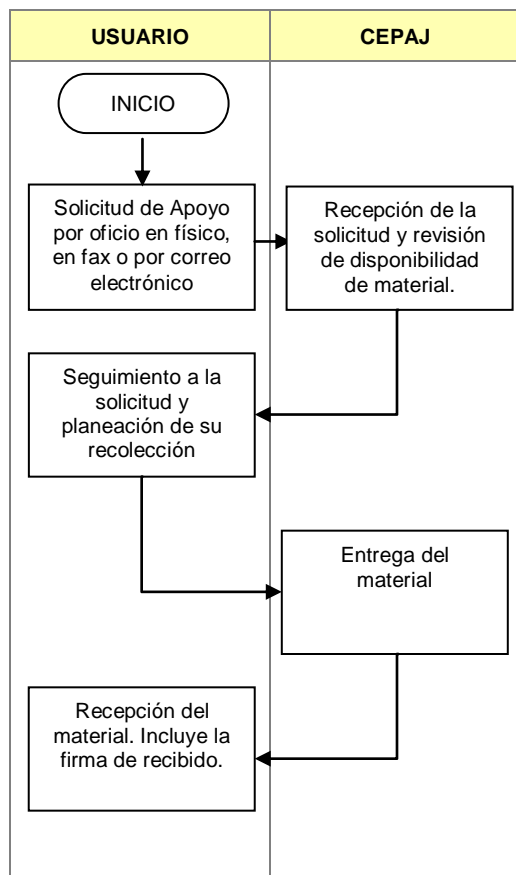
| USUARIO | CEPAJ |
|---|---|

INICIO

Solicitud de Apoyo por oficio en físico, en fax o por correo electrónico

Recepción de la solicitud y revisión de disponibilidad de material.

Seguimiento a la solicitud y planeación de su recolección

Entrega del material

Recepción del material. Incluye la firma de recibido.